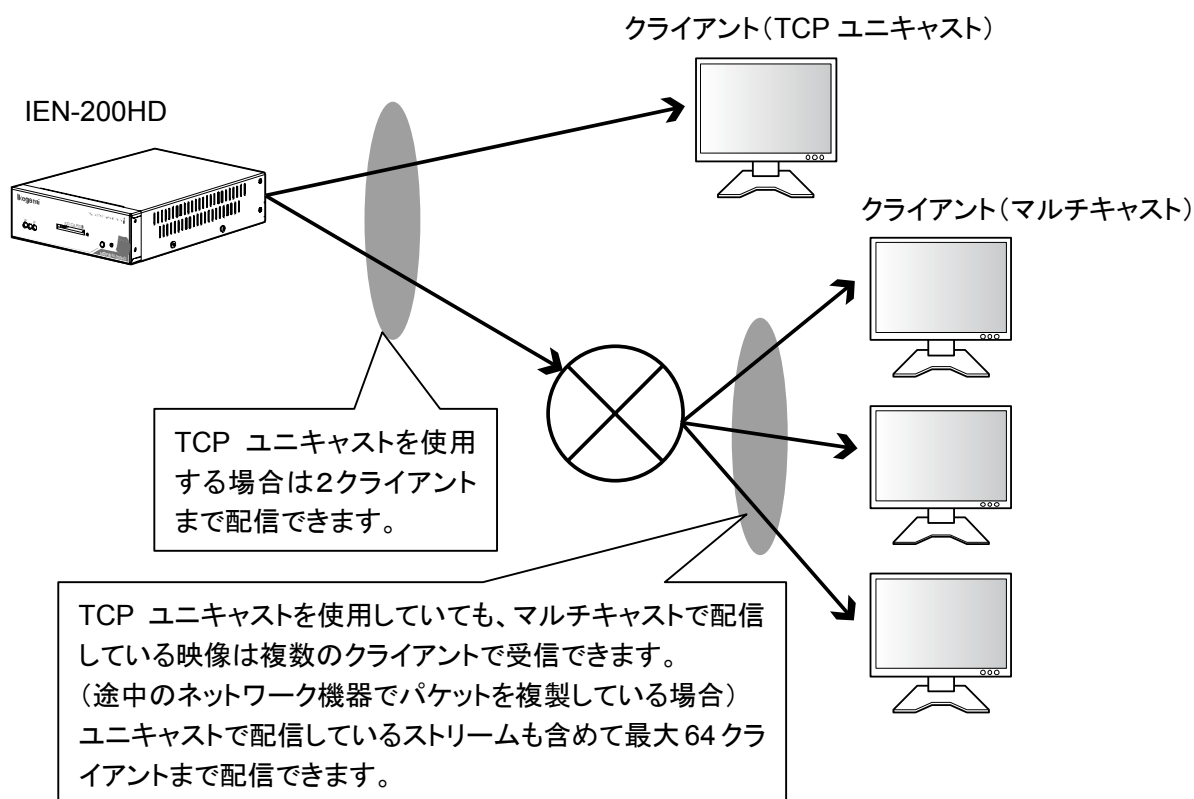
クライアント（TCP ユニキャスト）

IEN-200HD

クライアント（マルチキャスト）

TCP ユニキャストを使用する場合は2クライアントまで配信できます。

TCP ユニキャストを使用していても、マルチキャストで配信している映像は複数のクライアントで受信できます。
（途中のネットワーク機器でパケットを複製している場合）
ユニキャストで配信しているストリームも含めて最大 64 クライアントまで配信できます。